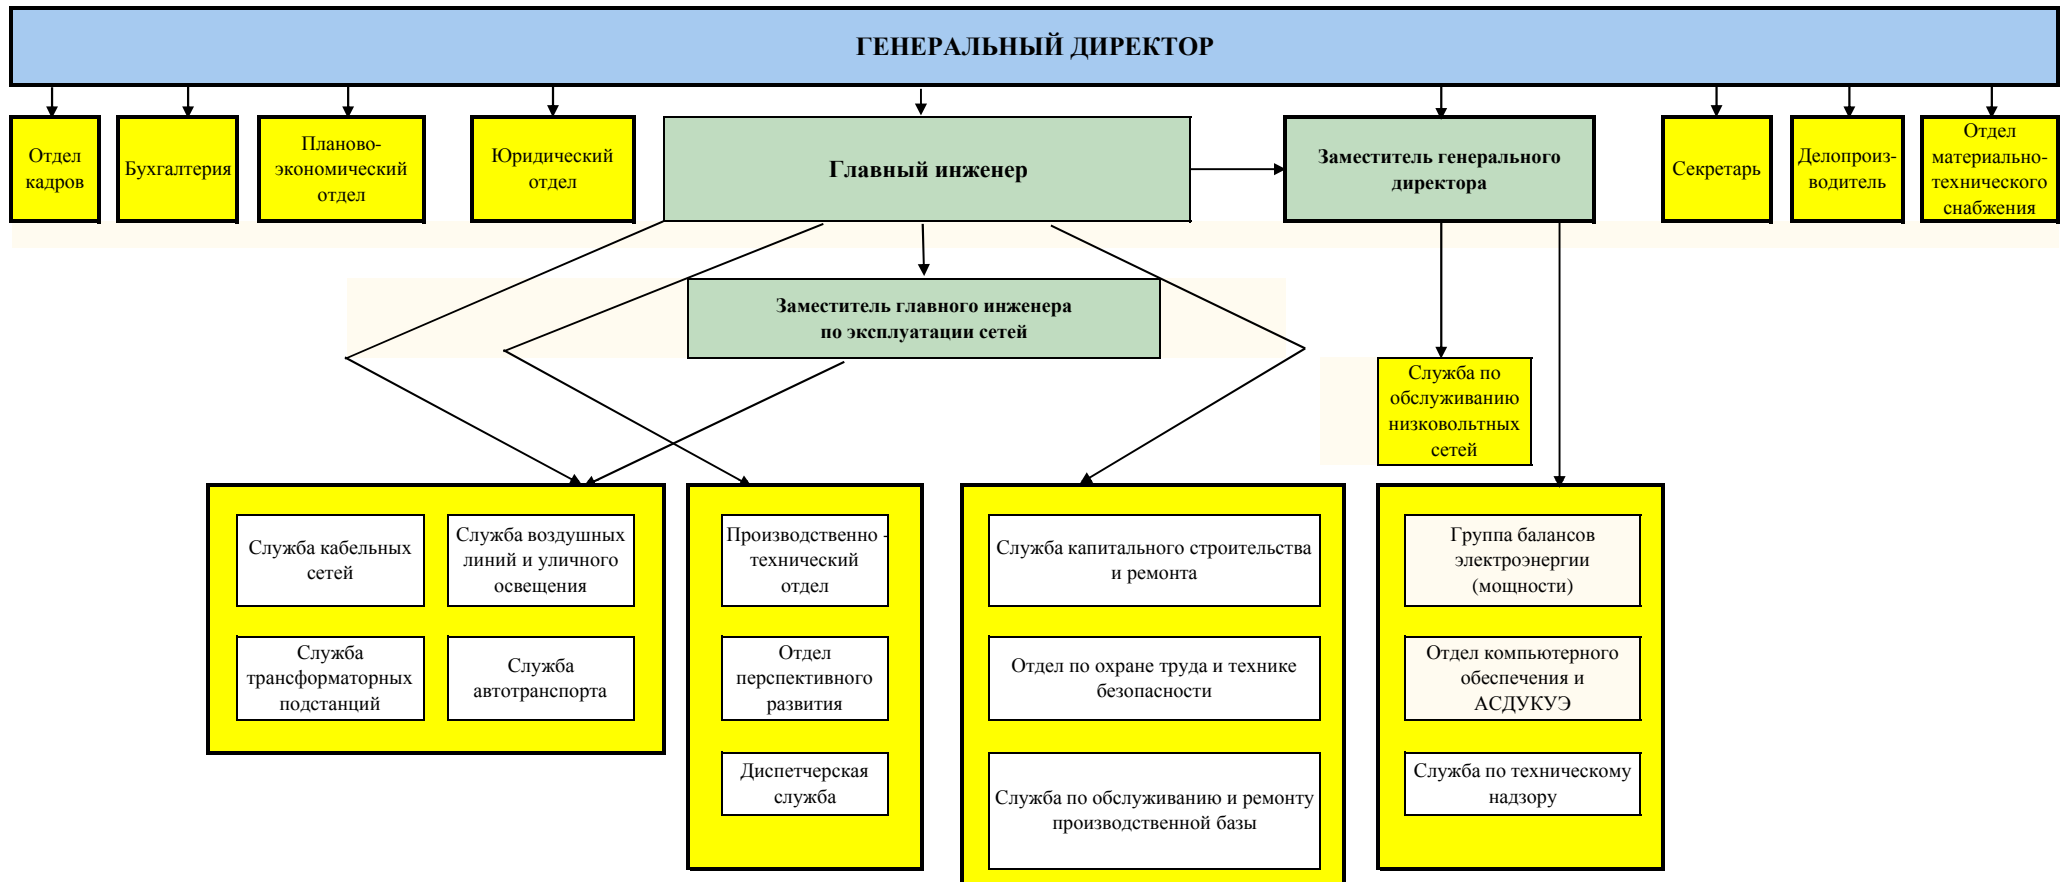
ГЕНЕРАЛЬНЫЙ ДИРЕКТОР

Отдел кадров

Бухгалтерия

Планово-экономический отдел

Юридический отдел

Главный инженер

Заместитель генерального директора

Секретарь

Делопроизводитель

Отдел материально-технического снабжения

Заместитель главного инженера по эксплуатации сетей

Служба по обслуживанию низковольтных сетей

Служба кабельных сетей

Служба воздушных линий и уличного освещения

Служба трансформаторных подстанций

Служба автотранспорта

Производственно - технический отдел

Отдел перспективного развития

Диспетчерская служба

Служба капитального строительства и ремонта

Отдел по охране труда и технике безопасности

Служба по обслуживанию и ремонту производственной базы

Группа балансов электроэнергии (мощности)

Отдел компьютерного обеспечения и АСДУКУЭ

Служба по техническому надзору